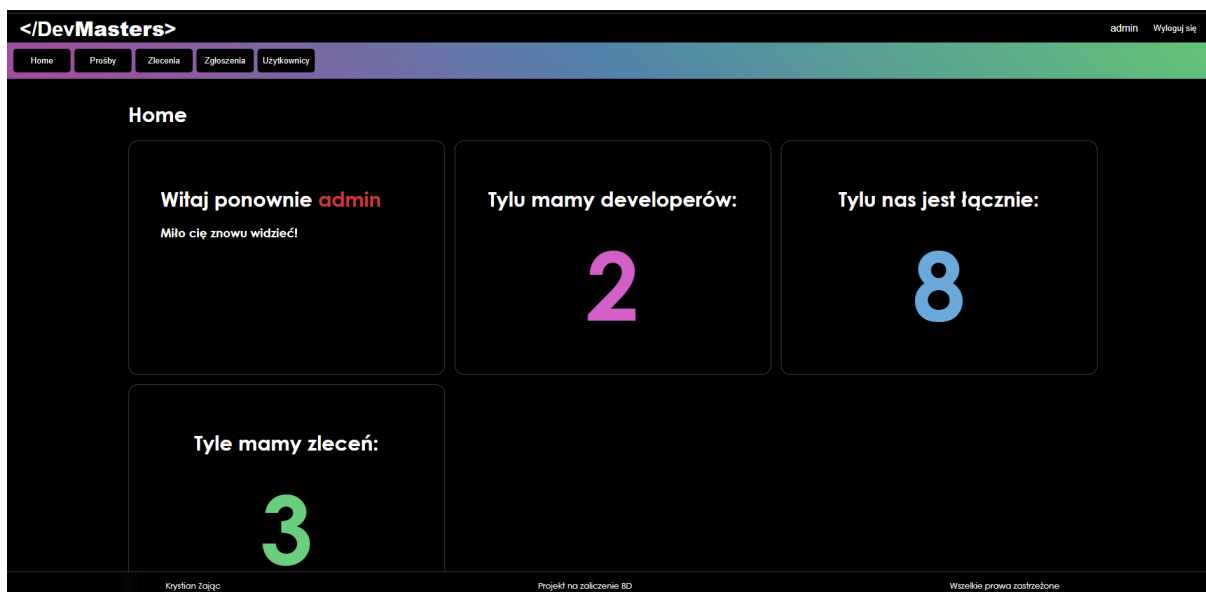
</DevMasters>

admin Wyloguj się

Home Prośby Zlecenia Zgłoszenia Użytkownicy

Home

Witaj ponownie admin

Miło cię znowu widzieć!

Tylu mamy developerów:

2

Tylu nas jest łącznie:

8

Tyle mamy zleceń:

3

Krystian Zając Projekt na zaliczenie BD Wszelkie prawa zastrzeżone